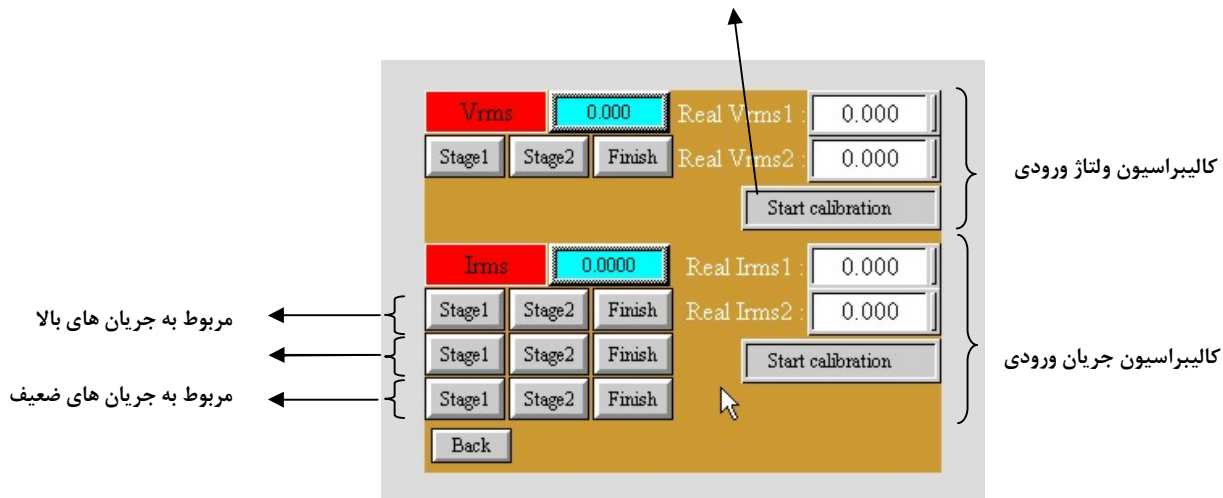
Vrms
0.000
Real Vrms1 :
0.000
Stage1
Stage2
Finish
Real Vrms2 :
0.000
Start calibration

کالیبراسیون ولتاژ ورودی

Irms
0.0000
Real Irms1 :
0.000
Stage1
Stage2
Finish
Real Irms2 :
0.000
Stage1
Stage2
Finish
Start calibration
Stage1
Stage2
Finish
Back

مربوط به جریان های بالا

مربوط به جریان های ضعیف

کالیبراسیون جریان ورودی